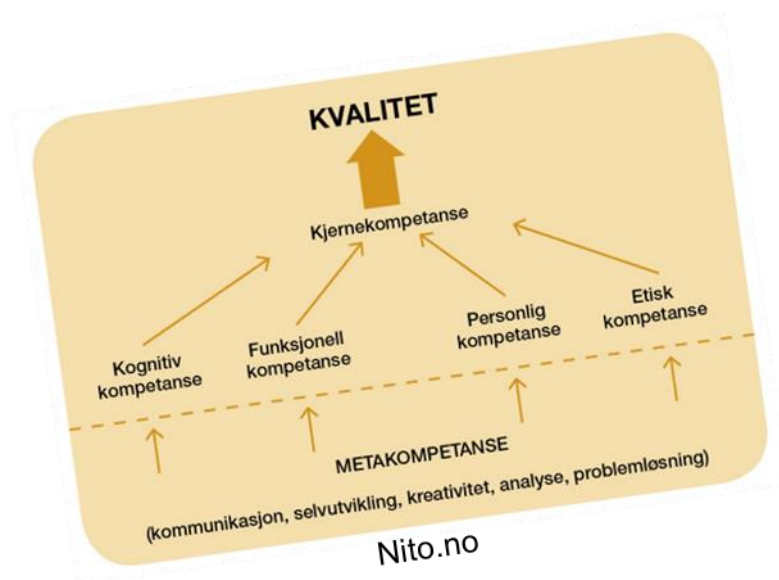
KVALITET

Kjernekompetanse

Kognitiv kompetanse

Funksjonell kompetanse

Personlig kompetanse

Etisk kompetanse

METAKOMPETANSE

(kommunikasjon, selvutvikling, kreativitet, analyse, problemløsning)

Nito.no